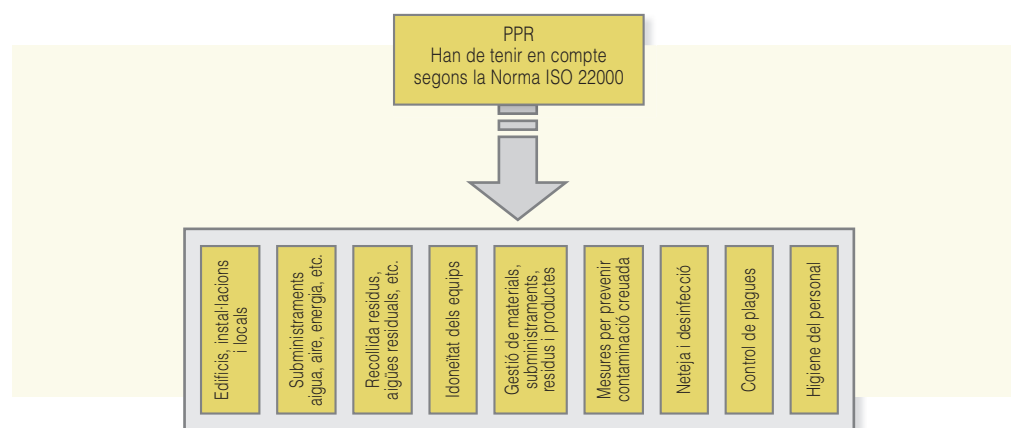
PPR
Han de tenir en compte segons la Norma ISO 22000

Edificis, instal·lacions i locals

Subministraments aigua, aire, energia, etc.

Recollida residus, aigües residuals, etc.

Idoneïtat dels equips

Gestió de materials, subministraments, residus i productes

Mesures per prevenir contaminació creuada

Neteja i desinfecció

Control de plagues

Higiene del personal